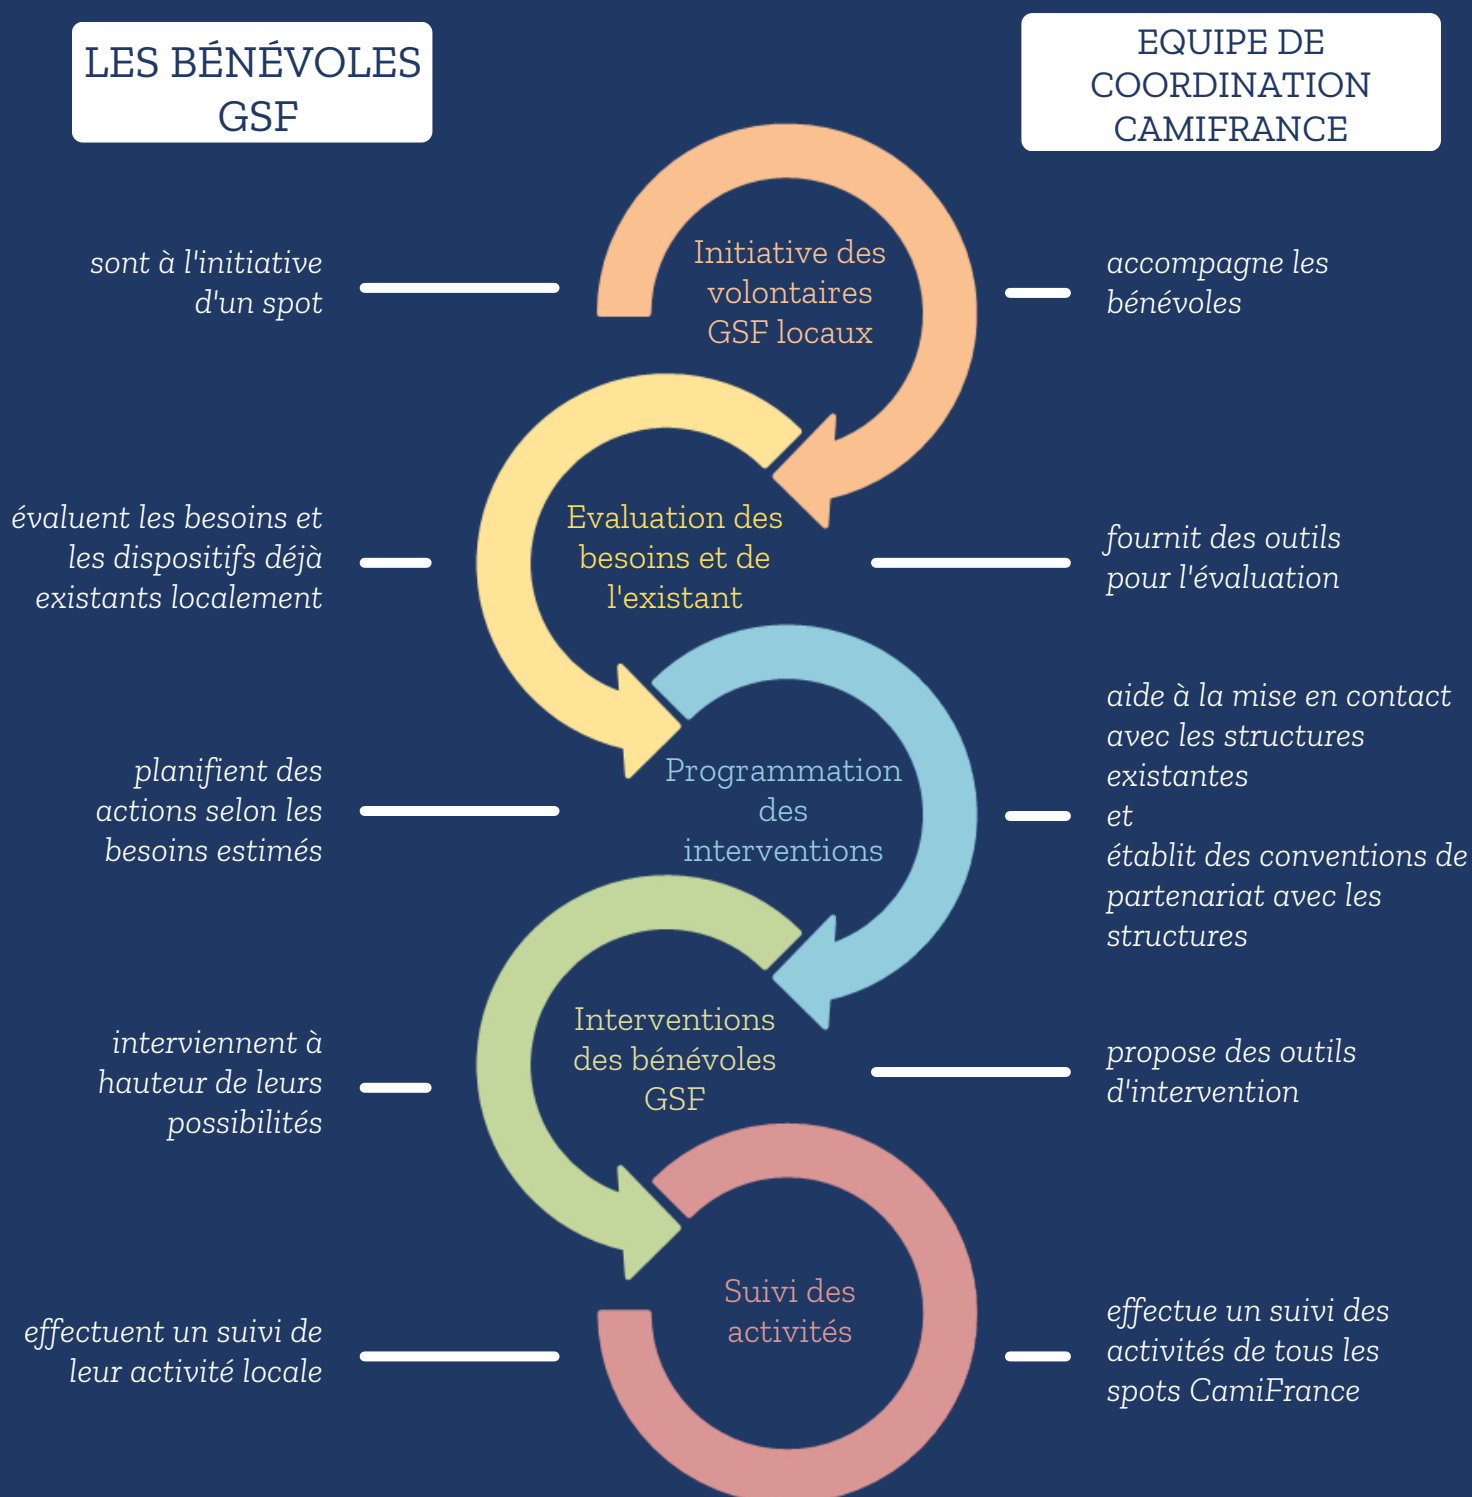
LES BÉNÉVOLES GSF

EQUIPE DE COORDINATION CAMIFRANCE

sont à l'initiative d'un spot

Initiative des volontaires GSF locaux

accompagne les bénévoles

évaluent les besoins et les dispositifs déjà existants localement

Evaluation des besoins et de l'existant

fournit des outils pour l'évaluation

planifient des actions selon les besoins estimés

Programmation des interventions

aide à la mise en contact avec les structures existantes
et
établit des conventions de partenariat avec les structures

interviennent à hauteur de leurs possibilités

Interventions des bénévoles GSF

propose des outils d'intervention

effectuent un suivi de leur activité locale

Suivi des activités

effectue un suivi des activités de tous les spots CamiFrance